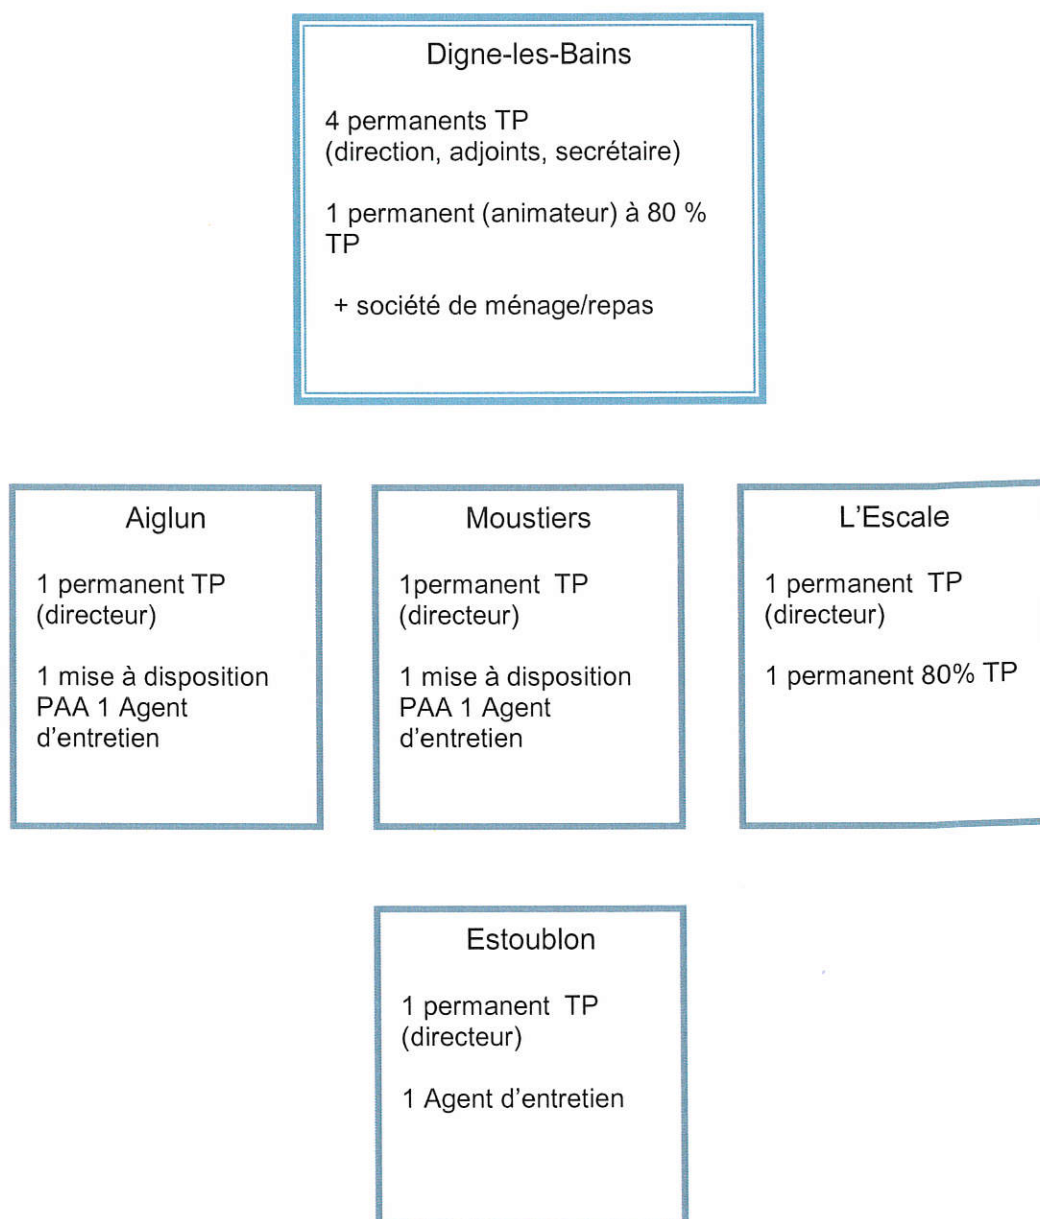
Digne-les-Bains

4 permanents TP
(direction, adjoints, secrétaire)

1 permanent (animateur) à 80 % TP

+ société de ménage/repas

Aiglun

1 permanent TP
(directeur)

1 mise à disposition PAA 1 Agent d'entretien

Moustiers

1permanent TP
(directeur)

1 mise à disposition PAA 1 Agent d'entretien

L'Escale

1 permanent TP
(directeur)

1 permanent 80% TP

Estoublon

1 permanent TP
(directeur)

1 Agent d'entretien